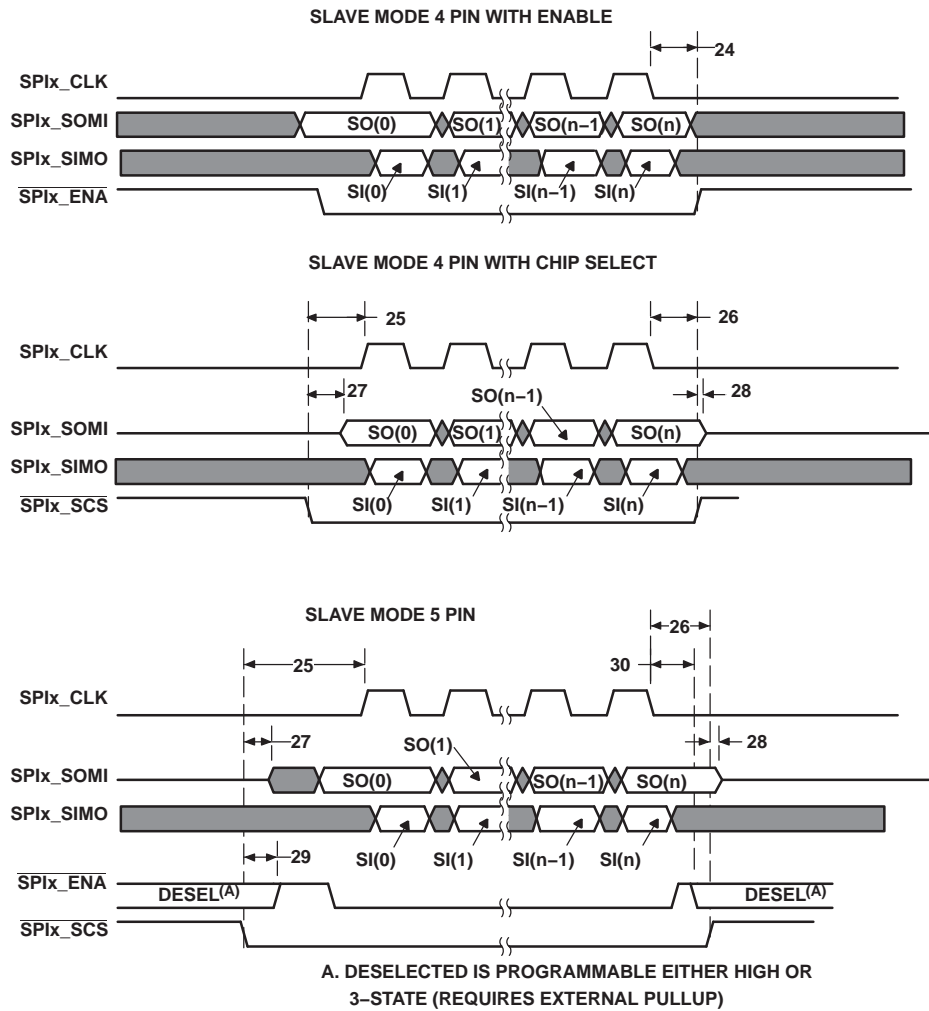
SLAVE MODE 4 PIN WITH ENABLE

24

SPIx_CLK

SPIx_SOMI

SO(0) SO(1) SO(n−1) SO(n)

SPIx_SIMO

SI(0) SI(1) SI(n−1) SI(n)

$\overline{\text{SPIx\_ENA}}$

SLAVE MODE 4 PIN WITH CHIP SELECT

25

26

SPIx_CLK

27

SO(n−1)

28

SPIx_SOMI

SO(0) SO(1) SO(n)

SPIx_SIMO

SI(0) SI(1) SI(n−1) SI(n)

$\overline{\text{SPIx\_SCS}}$

SLAVE MODE 5 PIN

25

26

30

SPIx_CLK

27

SO(1)

28

SPIx_SOMI

SO(0) SO(n−1) SO(n)

SPIx_SIMO

SI(0) SI(1) SI(n−1) SI(n)

29

$\overline{\text{SPIx\_ENA}}$

DESEL$^{(A)}$

DESEL$^{(A)}$

$\overline{\text{SPIx\_SCS}}$

A. DESELECTED IS PROGRAMMABLE EITHER HIGH OR 3−STATE (REQUIRES EXTERNAL PULLUP)